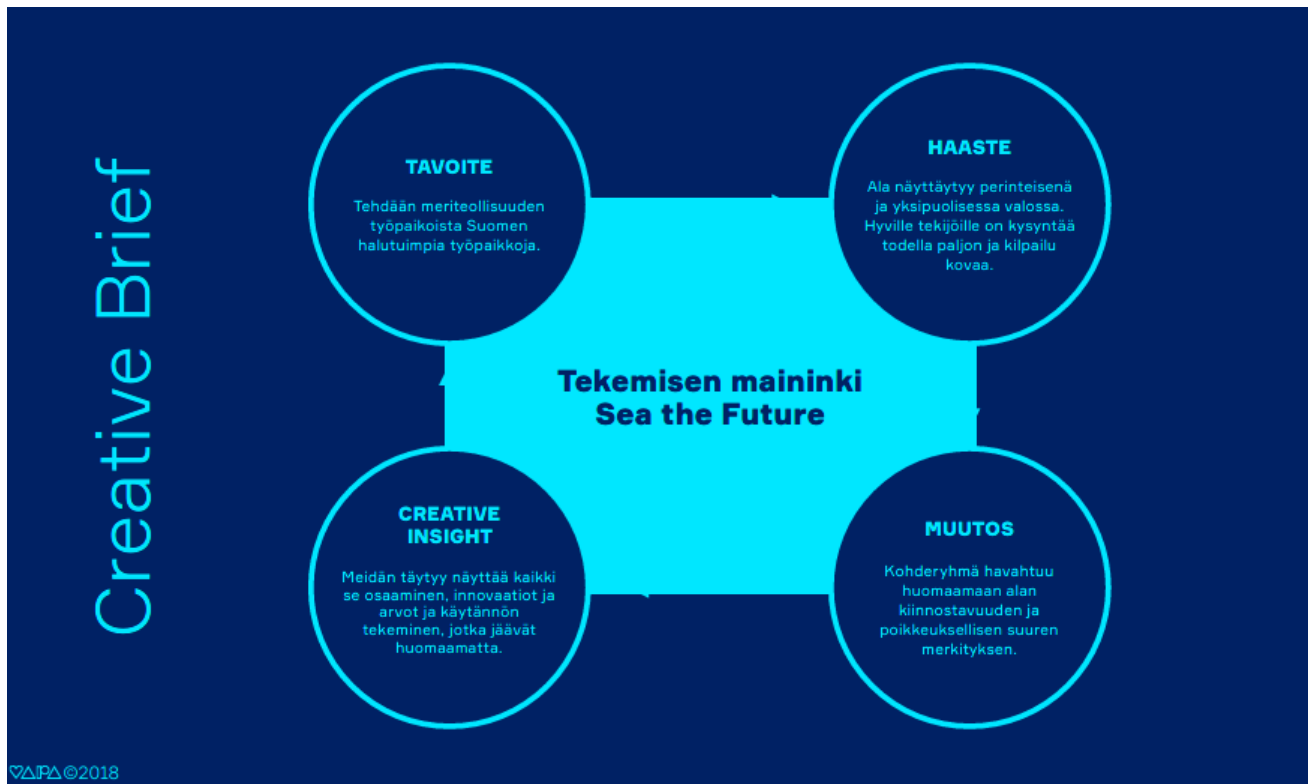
Creative Brief

TAVOITE

Tehdään meriteollisuuden työpaikoista Suomen halutuimpia työpaikkoja.

HAASTE

Ala näyttäytyy perinteisenä ja yksipuolisessa valossa. Hyville tekijöille on kysyntää todella paljon ja kilpailu kovaa.

Tekemisen maininki
Sea the Future

CREATIVE INSIGHT

Meidän täytyy näyttää kaikki se osaaminen, innovaatiot ja arvot ja käytännön tekeminen, jotka jäävät huomaamatta.

MUUTOS

Kohderyhmä havahtuu huomaamaan alan kiinnostavuuden ja poikkeuksellisen suuren merkityksen.

VAPA ©2018